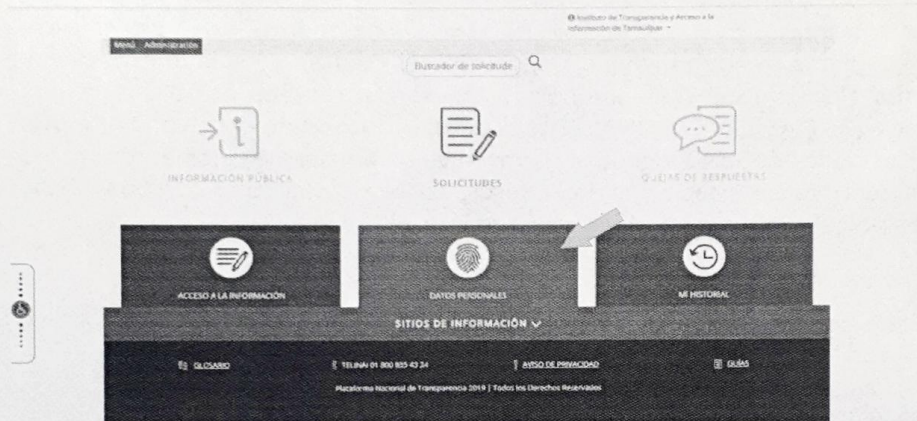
Instituto de Transparencia y Acceso a la Información de Tamaulipas

Menú Administración

Buscador de solicitude

INFORMACIÓN PÚBLICA

SOLICITUDES

QUEJAS DE RESPUESTAS

ACCESO A LA INFORMACIÓN

DATOS PERSONALES

MI HISTORIAL

SITIOS DE INFORMACIÓN

GLOSARIO

TELINAI 01 800 835 43 24

AVISO DE PRIVACIDAD

GUÍAS

Plataforma Nacional de Transparencia 2019 | Todos los Derechos Reservados